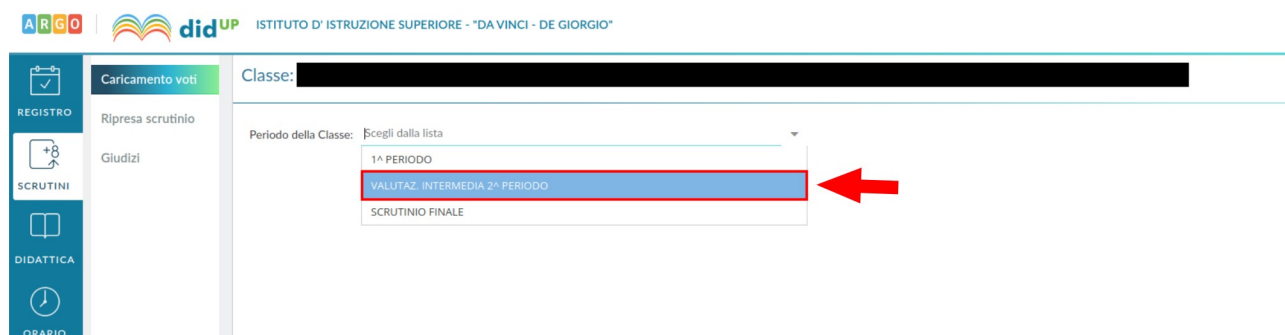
ARGO didUP ISTITUTO D' ISTRUZIONE SUPERIORE - "DA VINCI - DE GIORGIO"

REGISTRO
+8
SCRUTINI
DIDATTICA
ORARIO

Caricamento voti
Ripresa scrutinio
Giudizi

Classe:

Periodo della Classe: Scegli dalla lista
1^ PERIODO
VALUTAZ. INTERMEDIA 2^ PERIODO
SCRUTINIO FINALE